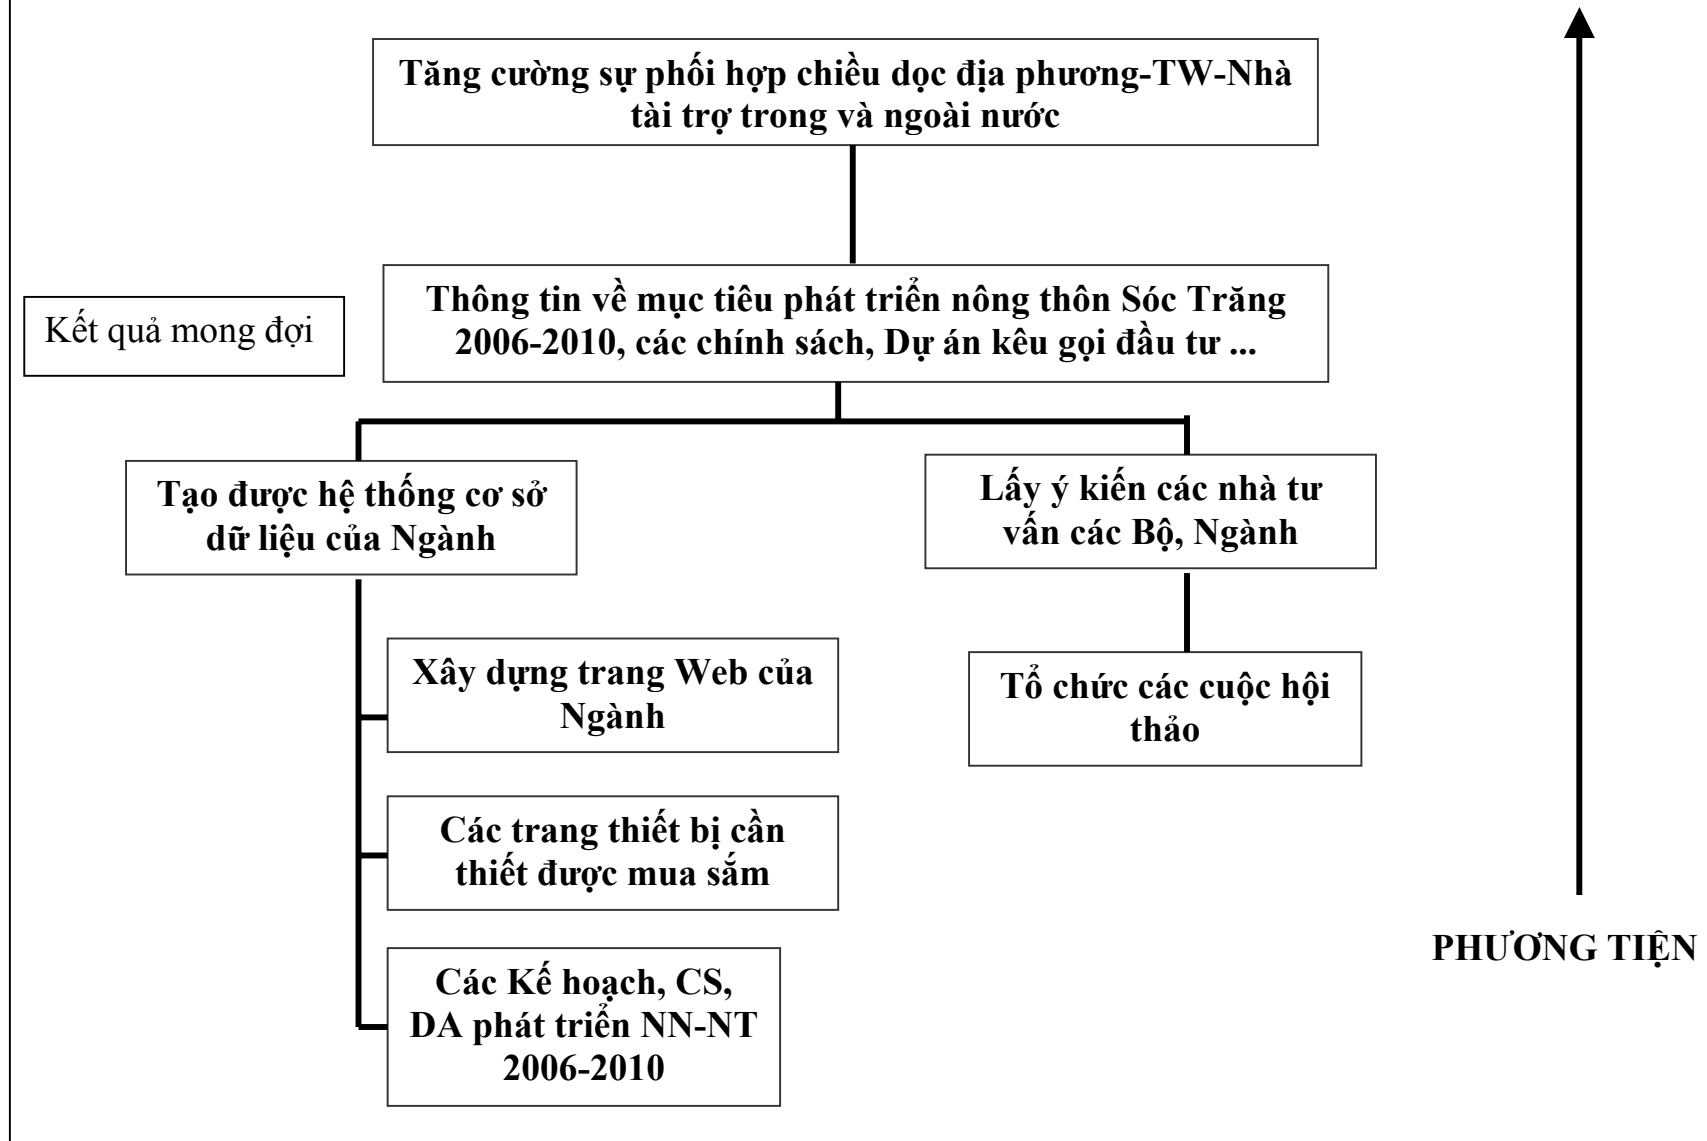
Tăng cường sự phối hợp chiều dọc địa phương-TW-Nhà tài trợ trong và ngoài nước

Kết quả mong đợi

Thông tin về mục tiêu phát triển nông thôn Sóc Trăng 2006-2010, các chính sách, Dự án kêu gọi đầu tư ...

Tạo được hệ thống cơ sở dữ liệu của Ngành

Lấy ý kiến các nhà tư vấn các Bộ, Ngành

Xây dựng trang Web của Ngành

Tổ chức các cuộc hội thảo

Các trang thiết bị cần thiết được mua sắm

Các Kế hoạch, CS, DA phát triển NN-NT 2006-2010

PHƯƠNG TIỆN